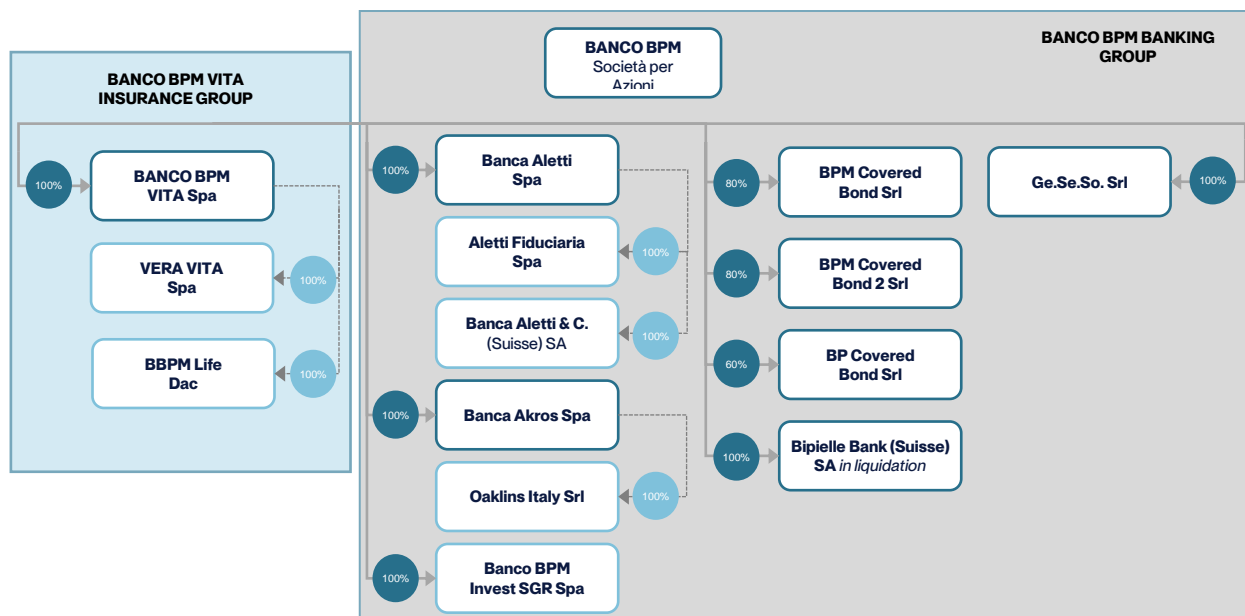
BANCO BPM VITA INSURANCE GROUP

BANCO BPM Società per Azioni

BANCO BPM BANKING GROUP

100%
BANCO BPM VITA Spa

100%
VERA VITA Spa

100%
BBPM Life Dac

100%
Banca Aletti Spa

100%
Aletti Fiduciaria Spa

100%
Banca Aletti & C. (Suisse) SA

100%
Banca Akros Spa

100%
Oaklins Italy Srl

100%
Banco BPM Invest SGR Spa

80%
BPM Covered Bond Srl

80%
BPM Covered Bond 2 Srl

60%
BP Covered Bond Srl

100%
Bipielle Bank (Suisse) SA *in liquidation*

100%
Ge.Se.So. Srl